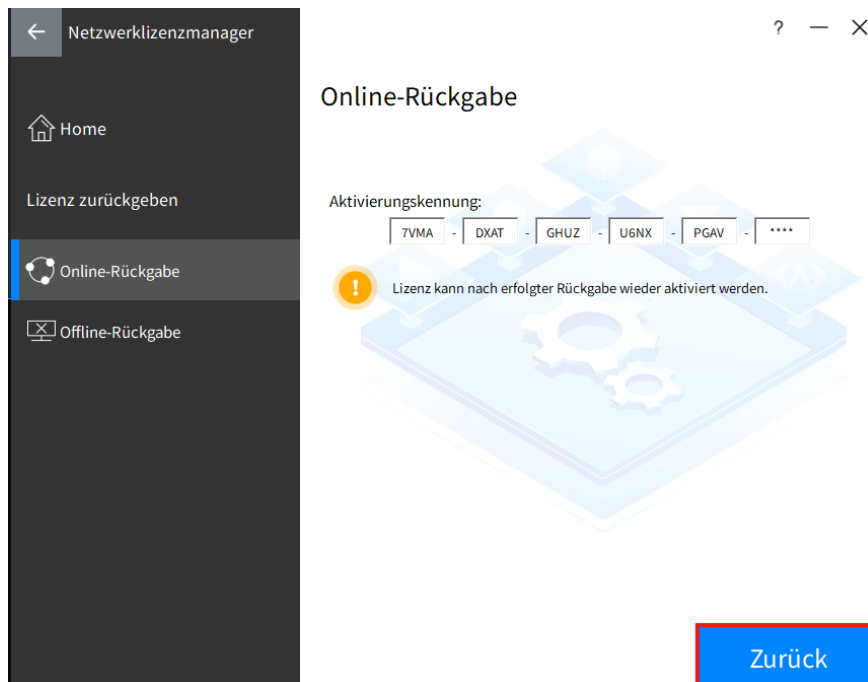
← Netzwerklizenzmanager

? — ×

Home

Lizenz zurückgeben

Online-Rückgabe

Offline-Rückgabe

Online-Rückgabe

Aktivierungskennung:

7VMA - DXAT - GHUZ - U6NX - PGAV - ****

!

Lizenz kann nach erfolgter Rückgabe wieder aktiviert werden.

Zurück